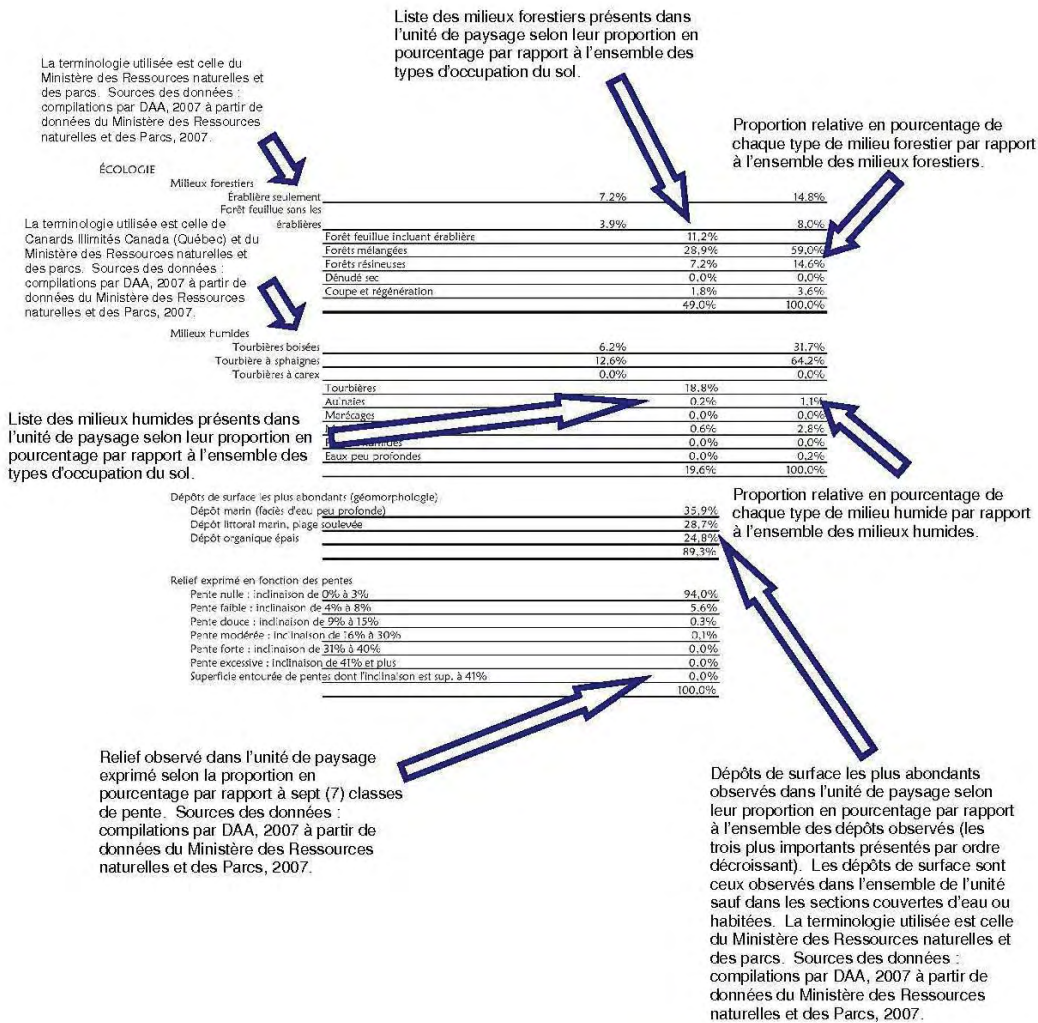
Liste des milieux forestiers présents dans l'unité de paysage selon leur proportion en pourcentage par rapport à l'ensemble des types d'occupation du sol.

La terminologie utilisée est celle du Ministère des Ressources naturelles et des parcs. Sources des données : compilations par DAA, 2007 à partir de données du Ministère des Ressources naturelles et des Parcs, 2007.

Proportion relative en pourcentage de chaque type de milieu forestier par rapport à l'ensemble des milieux forestiers.

ÉCOLOGIE

Milieux forestiers

| | | | |
|---|---|---|---|
| Érablière seulement | 7,2% | | 14,8% |
| Forêt feuillue sans les érablières | 3,9% | | 8,0% |
| Forêt feuillue incluant érablière | | 11,2% | |
| Forêts mélangées | | 28,9% | 59,0% |
| Forêts résineuses | | 7,2% | 14,6% |
| Dénudé sec | | 0,0% | 0,0% |
| Coupe et régénération | | 1,8% | 3,6% |
| | | 49,0% | 100,0% |

La terminologie utilisée est celle de Canards Illimités Canada (Québec) et du Ministère des Ressources naturelles et des parcs. Sources des données : compilations par DAA, 2007 à partir de données du Ministère des Ressources naturelles et des Parcs, 2007.

Milieux humides

| | | | |
|---|---|---|---|
| Tourbières boisées | 6,2% | | 31,7% |
| Tourbière à sphaignes | 12,6% | | 64,2% |
| Tourbières à carex | 0,0% | | 0,0% |
| Tourbières | | 18,8% | |
| Aulnaies | | 0,2% | 1,1% |
| Marécages | | 0,0% | 0,0% |
| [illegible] | | 0,6% | 2,8% |
| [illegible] | | 0,0% | 0,0% |
| Eaux peu profondes | | 0,0% | 0,2% |
| | | 19,6% | 100,0% |

Liste des milieux humides présents dans l'unité de paysage selon leur proportion en pourcentage par rapport à l'ensemble des types d'occupation du sol.

Proportion relative en pourcentage de chaque type de milieu humide par rapport à l'ensemble des milieux humides.

Dépôts de surface les plus abondants (géomorphologie)

| | |
|---|---|
| Dépôt marin (faciès d'eau peu profonde) | 35,9% |
| Dépôt littoral marin, plage soulevée | 28,7% |
| Dépôt organique épais | 24,8% |
| | 89,3% |

Relief exprimé en fonction des pentes

| | |
|---|---|
| Pente nulle : inclinaison de 0% à 3% | 94,0% |
| Pente faible : inclinaison de 4% à 8% | 5,6% |
| Pente douce : inclinaison de 9% à 15% | 0,3% |
| Pente modérée : inclinaison de 16% à 30% | 0,1% |
| Pente forte : inclinaison de 31% à 40% | 0,0% |
| Pente excessive : inclinaison de 41% et plus | 0,0% |
| Superficie entourée de pentes dont l'inclinaison est sup. à 41% | 0,0% |
| | 100,0% |

Relief observé dans l'unité de paysage exprimé selon la proportion en pourcentage par rapport à sept (7) classes de pente. Sources des données : compilations par DAA, 2007 à partir de données du Ministère des Ressources naturelles et des Parcs, 2007.

Dépôts de surface les plus abondants observés dans l'unité de paysage selon leur proportion en pourcentage par rapport à l'ensemble des dépôts observés (les trois plus importants présentés par ordre décroissant). Les dépôts de surface sont ceux observés dans l'ensemble de l'unité sauf dans les sections couvertes d'eau ou habitées. La terminologie utilisée est celle du Ministère des Ressources naturelles et des parcs. Sources des données : compilations par DAA, 2007 à partir de données du Ministère des Ressources naturelles et des Parcs, 2007.